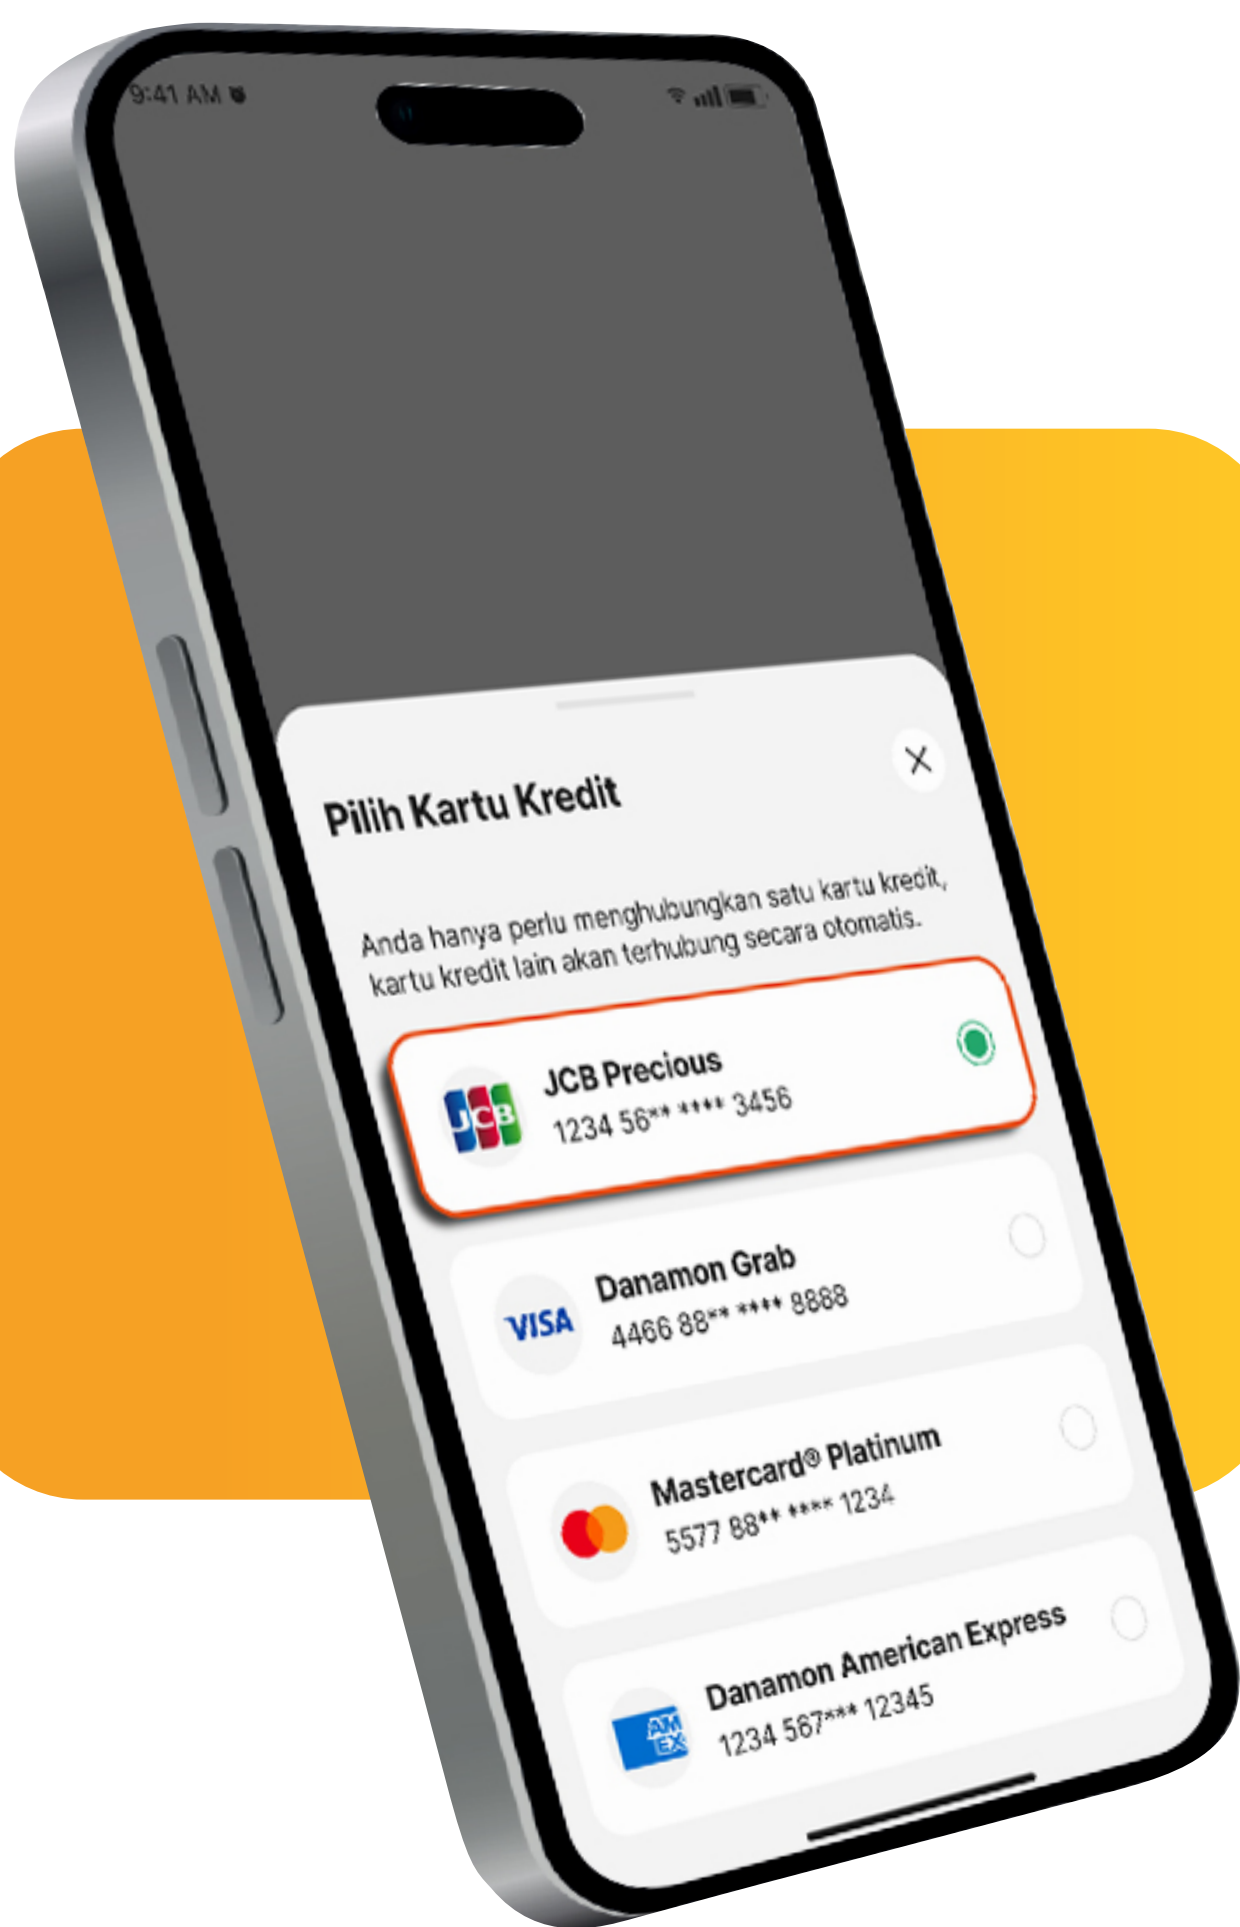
9:41 AM

Pilih Kartu Kredit

Anda hanya perlu menghubungkan satu kartu kredit, kartu kredit lain akan terhubung secara otomatis.

JCB

JCB Precious
1234 56** **** 3456

VISA

Danamon Grab
4466 88** **** 8888

Mastercard® Platinum
5577 88** **** 1234

AM EX

Danamon American Express
1234 567*** 12345